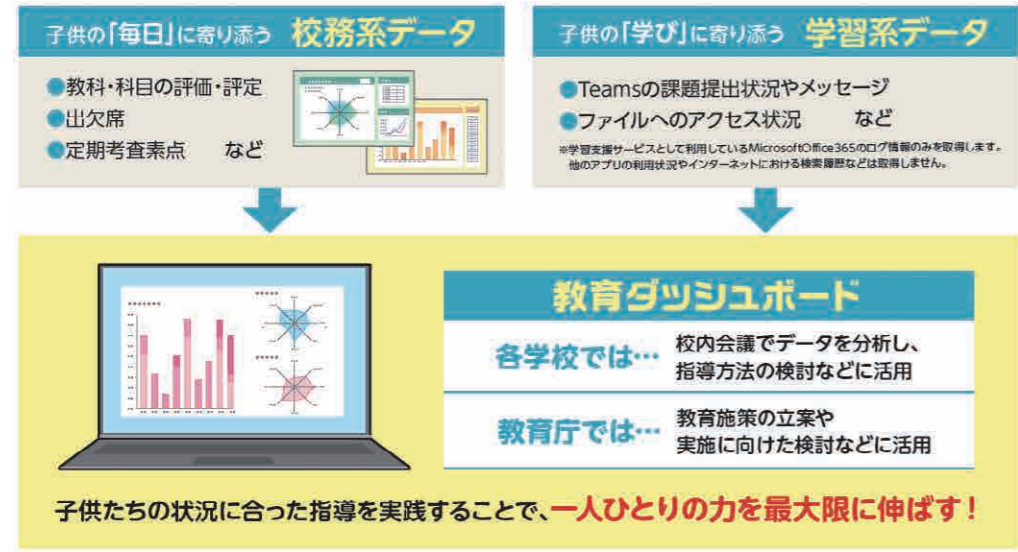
子供の「毎日」に寄り添う 校務系データ

●教科・科目の評価・評定
●出欠席
●定期考査素点 など

子供の「学び」に寄り添う 学習系データ

●Teamsの課題提出状況やメッセージ
●ファイルへのアクセス状況 など

※学習支援サービスとして利用しているMicrosoftOffice365のログ情報のみを取得します。他のアプリの利用状況やインターネットにおける検索履歴などは取得しません。

教育ダッシュボード

各学校では… 校内会議でデータを分析し、指導方法の検討などに活用

教育庁では… 教育施策の立案や実施に向けた検討などに活用

子供たちの状況に合った指導を実践することで、一人ひとりの力を最大限に伸ばす！